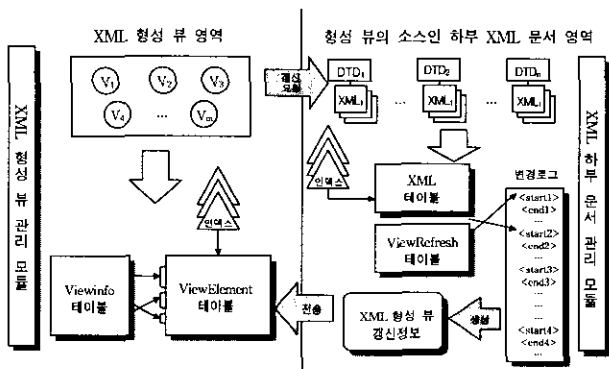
XML 형성 뷰 영역

XML 형성 뷰 관리 모듈

$V_1$ $V_2$ $V_3$ $V_4$ ... $V_m$

인덱스

Viewinfo 테이블

ViewElement 테이블

전송

형성 뷰의 소스인 하부 XML 문서 영역

갱신 모듈

$DTD_1$ $DTD_2$ $DTD_n$

$XML_1$ ... $XML_1$ ... $XML_1$

인덱스

XML 테이블

ViewRefresh 테이블

변경로그

<start1> <end1> <start2> <end2> <start3> <end3> ... <start4> <end4> ...

XML 형성 뷰 갱신정보

생성

XML 하부 문서 관리 모듈